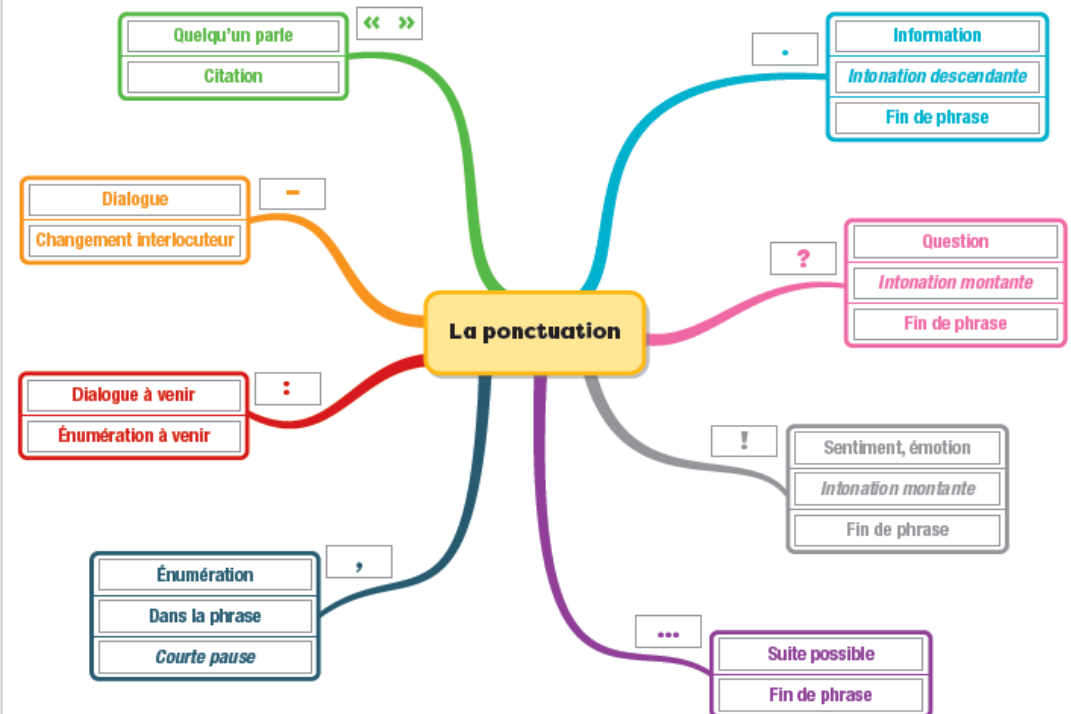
La ponctuation

« »
Quelqu'un parle
Citation

.
Information
*Intonation descendante*
Fin de phrase

–
Dialogue
Changement interlocuteur

?
Question
*Intonation montante*
Fin de phrase

:
Dialogue à venir
Énumération à venir

!
Sentiment, émotion
*Intonation montante*
Fin de phrase

,
Énumération
Dans la phrase
*Courte pause*

...
Suite possible
Fin de phrase